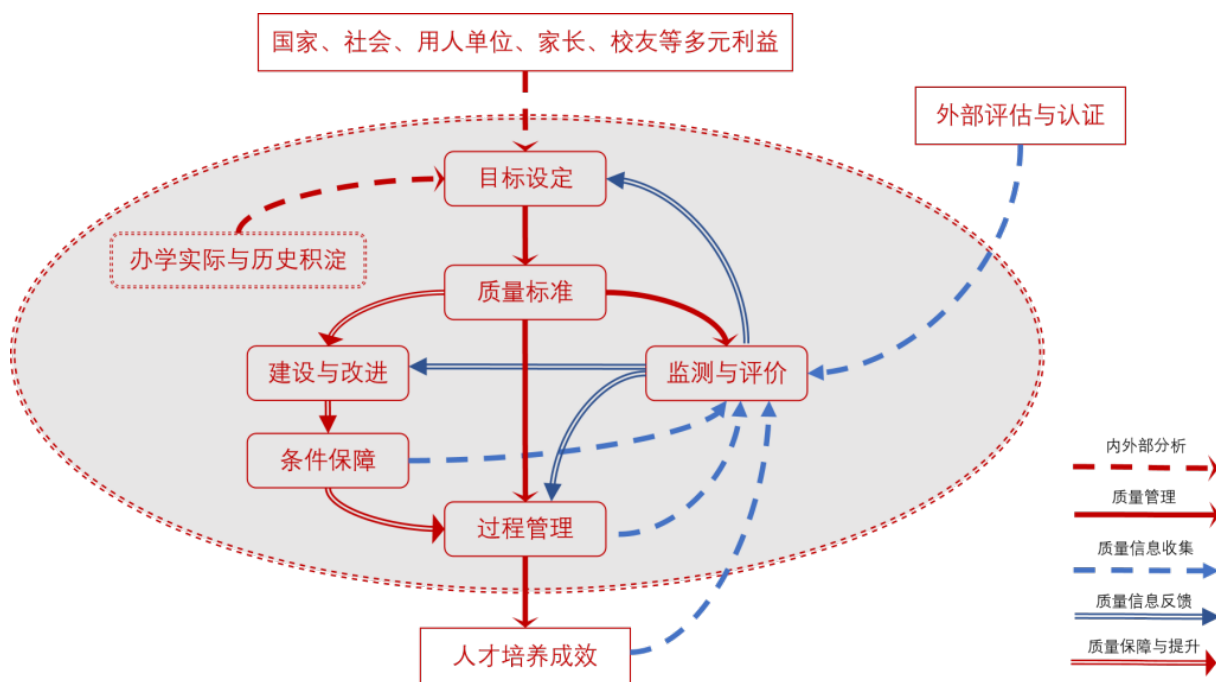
国家、社会、用人单位、家长、校友等多元利益

外部评估与认证

目标设定

办学实际与历史积淀

质量标准

建设与改进

监测与评价

条件保障

过程管理

人才培养成效

内外部分析

质量管理

质量信息收集

质量信息反馈

质量保障与提升